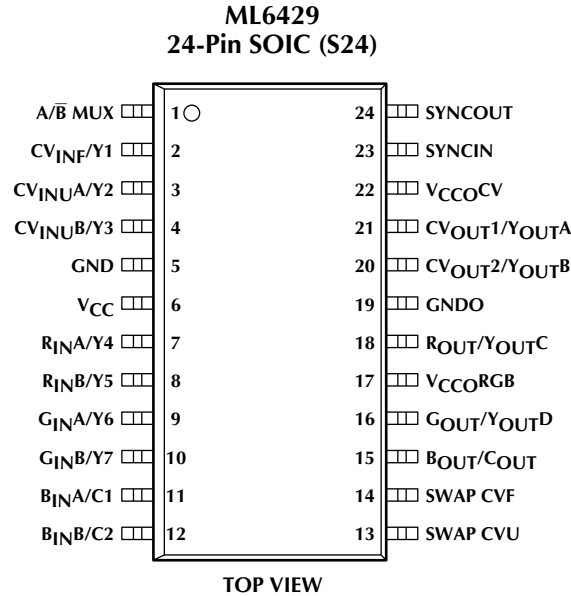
ML6429
24-Pin SOIC (S24)

A/$\overline{B}$ MUX 1
$CV_{INF}$/Y1 2
$CV_{INU}$A/Y2 3
$CV_{INU}$B/Y3 4
GND 5
$V_{CC}$ 6
$R_{IN}$A/Y4 7
$R_{IN}$B/Y5 8
$G_{IN}$A/Y6 9
$G_{IN}$B/Y7 10
$B_{IN}$A/C1 11
$B_{IN}$B/C2 12

24 SYNCOUT
23 SYNCIN
22 $V_{CCO}$CV
21 $CV_{OUT}1/Y_{OUT}A$
20 $CV_{OUT}2/Y_{OUT}B$
19 GNDO
18 $R_{OUT}/Y_{OUT}C$
17 $V_{CCO}$RGB
16 $G_{OUT}/Y_{OUT}D$
15 $B_{OUT}/C_{OUT}$
14 SWAP CVF
13 SWAP CVU

TOP VIEW